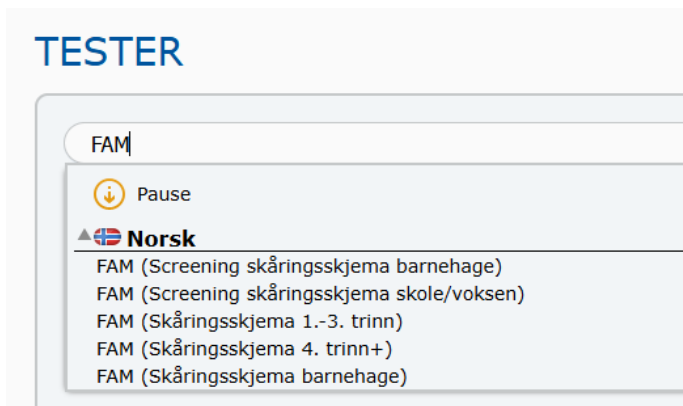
TESTER

FAM

Pause

Norsk

FAM (Screening skåringsskjema barnehage)
FAM (Screening skåringsskjema skole/voksen)
FAM (Skåringsskjema 1.-3. trinn)
FAM (Skåringsskjema 4. trinn+)
FAM (Skåringsskjema barnehage)